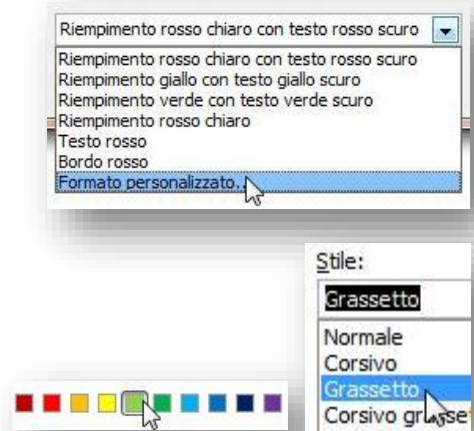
Riempimento rosso chiaro con testo rosso scuro

Riempimento rosso chiaro con testo rosso scuro
Riempimento giallo con testo giallo scuro
Riempimento verde con testo verde scuro
Riempimento rosso chiaro
Testo rosso
Bordo rosso
Formato personalizzato...

Stile:
Grassetto
Normale
Corsivo
Grassetto
Corsivo gr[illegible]se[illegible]